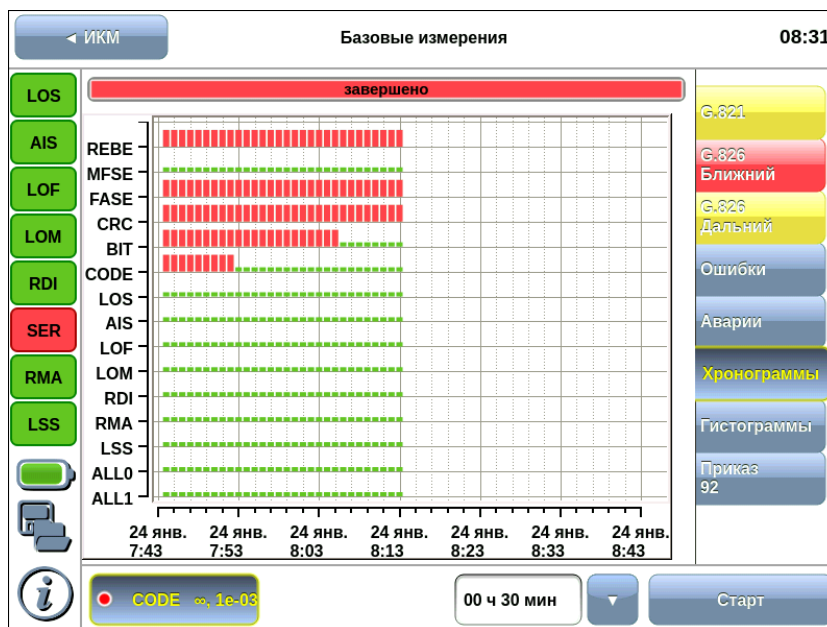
◄ ИКМ

Базовые измерения

08:31

LOS
AIS
LOF
LOM
RDI
SER
RMA
LSS

завершено

REBE
MFSE
FASE
CRC
BIT
CODE
LOS
AIS
LOF
LOM
RDI
RMA
LSS
ALL0
ALL1

24 янв. 7:43
24 янв. 7:53
24 янв. 8:03
24 янв. 8:13
24 янв. 8:23
24 янв. 8:33
24 янв. 8:43

G.821
G.826 Ближний
G.826 Дальний
Ошибки
Аварии
Хронограммы
Гистограммы
Приказ 92

CODE ∞, 1e-03

00 ч 30 мин

▼

Старт